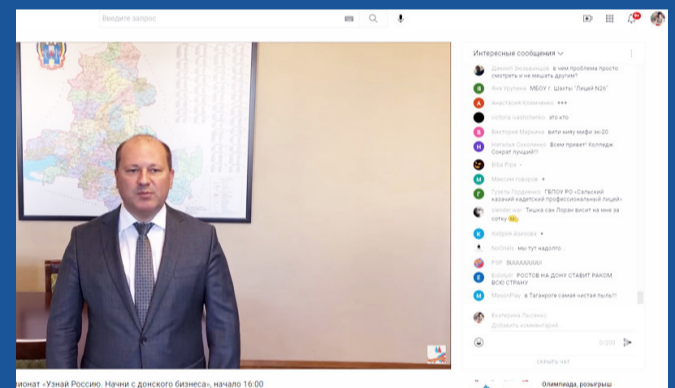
Введите запрос

Интересные сообщения

Даниил Безвершенко в чем проблема просто смотреть и не мешать другим?
Яна Крупина МБОУ г. Шахты "Лицей №26"
Анастасия Климченко +++
victoria nashchenko кто кто
Виктория Маркина вити киму мифи эк-20
Наталья Соколенко Всем привет! Колледж Сократ лучший!!!
Bitch Pipa
Максим Говоров
Гузель Гордиенко ГБПОУ РО «Сельский казачий кадетский профессиональный лицей»
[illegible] Тишка сан Лоран висит на мне за сотку
Кабрия Анохова
Nichi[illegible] мы тут надолго...
POP SUUUUUUUU
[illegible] РОСТОВ НА ДОНУ СТАВИТ РАКОМ ВСЮ СТРАНУ
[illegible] в Таганроге самая чистая пыль!!!

Екатерина Лысенко
Добавить комментарий
0/200
СКРЫТЬ ЧАТ

ионат «Узнай Россию. Начни с донского бизнеса», начало 16:00

Олимпиада, розыгрыш